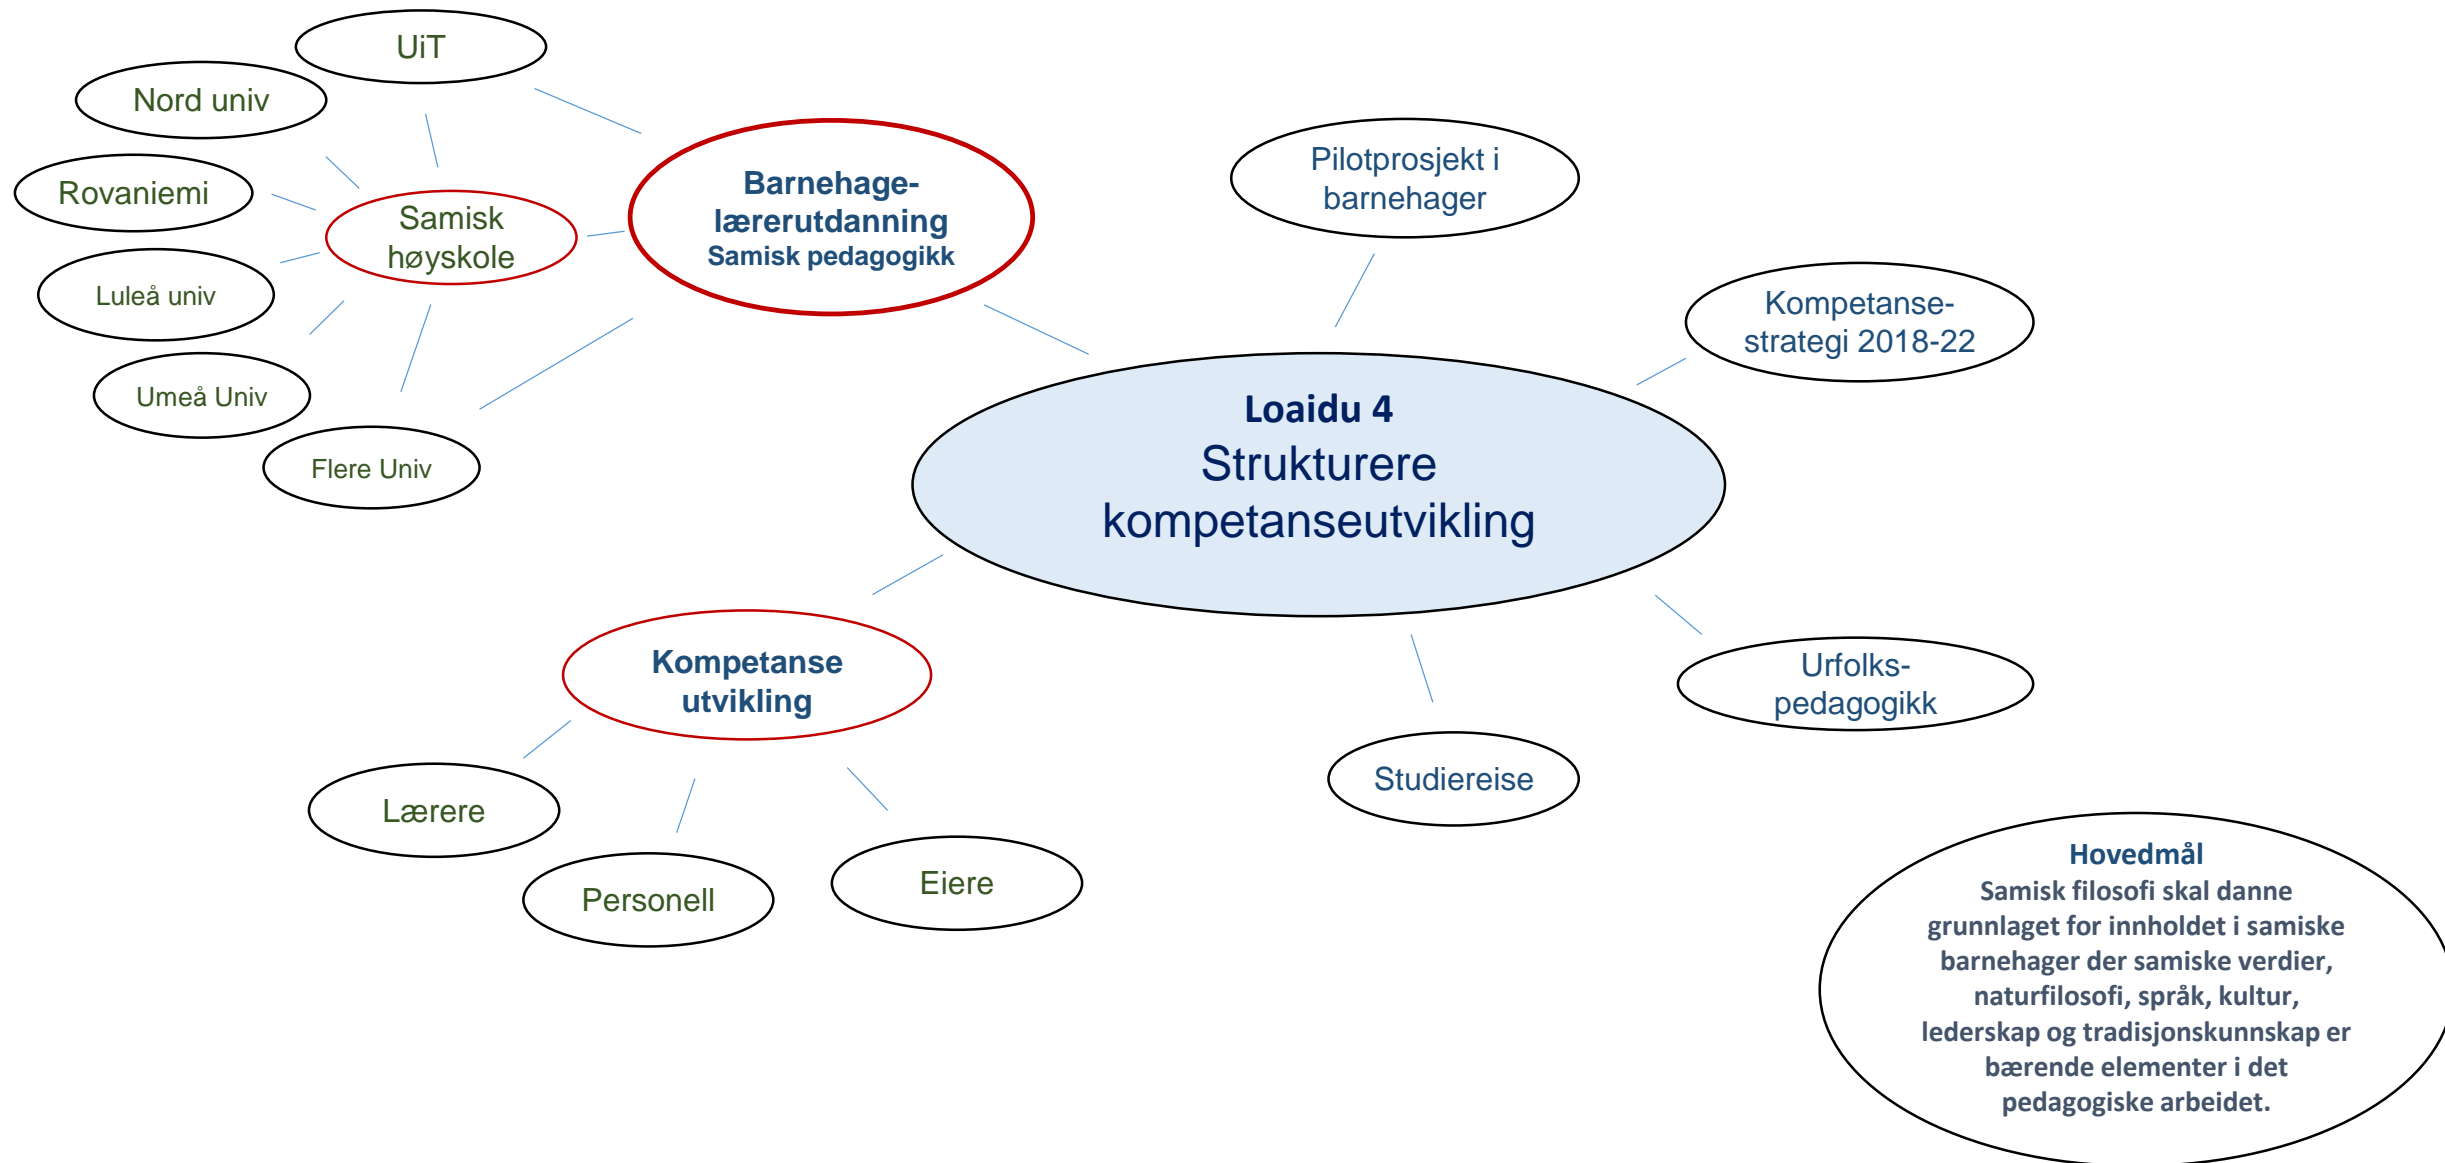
Loaidu 4
Strukturere kompetanseutvikling

Barnehagelærerutdanning
Samisk pedagogikk

Samisk høyskole

UiT

Nord univ

Rovaniemi

Luleå univ

Umeå Univ

Flere Univ

Pilotprosjekt i barnehager

Kompetansestrategi 2018-22

Urfolkspedagogikk

Studiereise

Kompetanse utvikling

Lærere

Personell

Eiere

Hovedmål
Samisk filosofi skal danne grunnlaget for innholdet i samiske barnehager der samiske verdier, naturfilosofi, språk, kultur, lederskap og tradisjonskunnskap er bærende elementer i det pedagogiske arbeidet.